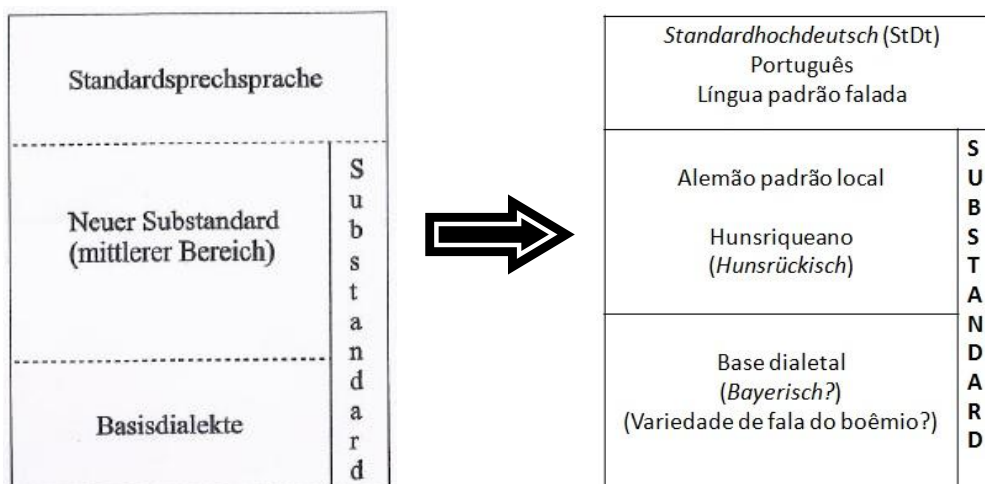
Standardsprechsprache

Neuer Substandard (mittlerer Bereich)

Basisdialekte

Substandard

*Standardhochdeutsch* (StDt)
Português
Língua padrão falada

Alemão padrão local

Hunsriqueano
(*Hunsrückisch*)

Base dialetal
(*Bayerisch?*)
(Variedade de fala do boêmio?)

SUBSTANDARD